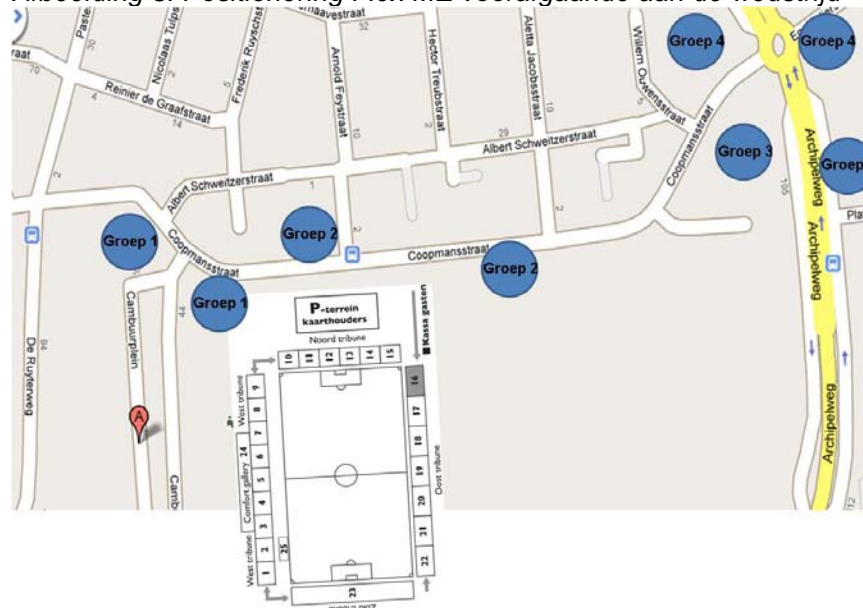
Afbeelding 5: Positionering ME voorafgaande aan de wedstrijd

Pasteur
Nicolaas Tulpstraat
Frederik Ruyschstraat
Arnold Feystraat
Hector Treubstraat
Aletta Jacobsstraat
Willem Ouwensstraat
Reinier de Graafstraat
Albert Schweitzerstraat
Albert Schweitzerstraat
Coopmansstraat
Coopmansstraat
Coopmansstraat
Archipelweg
Archipelweg
Archipelweg
De Ruyterweg
Cambuurplein
Camb
Pla

Groep 4
Groep 4
Groep 3
Groep
Groep 1
Groep 2
Groep 2
Groep 1

P-terrein kaarthouders
Noord tribune
Kassa gasten
10 11 12 13 14 15
16 17 18 19 20 21 22
9 8 7 6 5 4 3 2 1
24
25
23
West tribune
Comfort gallery
West tribune
Oost tribune
Zuid tribune